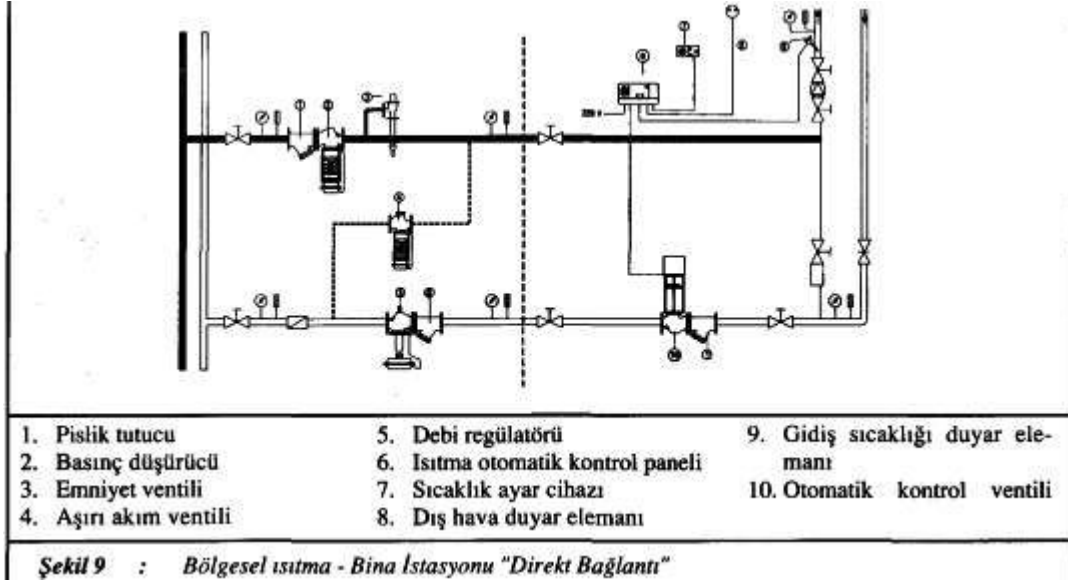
1. Pislik tutucu
2. Basınç düşürücü
3. Emniyet ventili
4. Aşırı akım ventili

5. Debi regülatörü
6. Isıtma otomatik kontrol paneli
7. Sıcaklık ayar cihazı
8. Dış hava duyar elemanı

9. Gidiş sıcaklığı duyar elemanı
10. Otomatik kontrol ventili

Şekil 9 : Bölgesel ısıtma - Bina İstasyonu "Direkt Bağlantı"